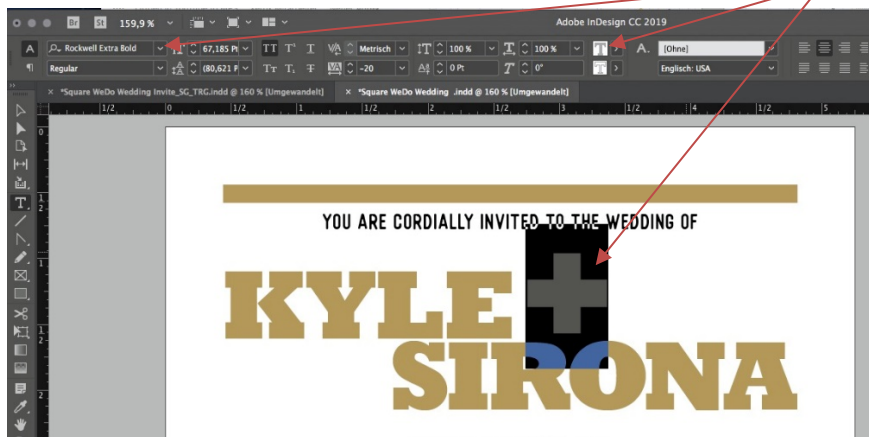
Br St 159,9 %

Adobe InDesign CC 2019

Rockwell Extra Bold
67,185 Pt
TT T' T
Metrisch
100 %
100 %
A.
[Ohne]
Regular
(80,621 P
Tт T, Ŧ
-20
0 Pt
0°
Englisch: USA

*Square WeDo Wedding Invite_SG_TRG.indd @ 160 % [Umgewandelt]
*Square WeDo Wedding .indd @ 160 % [Umgewandelt]

1/2 0 1/2 1 1/2 2 1/2 3 1/2 4 1/2 5

YOU ARE CORDIALLY INVITED TO THE WEDDING OF

KYLE

SIRONA